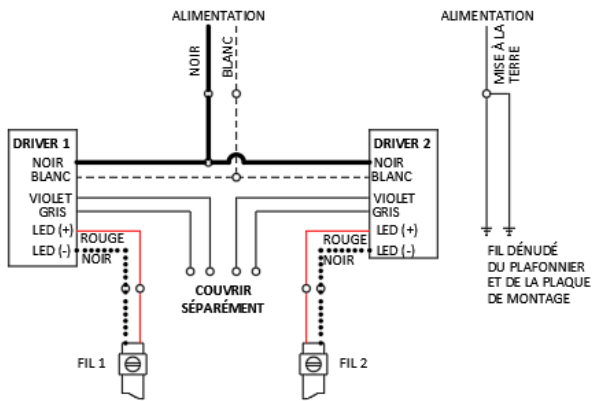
ALIMENTATION

NOIR

BLANC

ALIMENTATION

MISE À LA TERRE

DRIVER 1
NOIR
BLANC
VIOLET
GRIS
LED (+)
LED (-)

ROUGE
NOIR

DRIVER 2
NOIR
BLANC
VIOLET
GRIS
LED (+)
LED (-)

ROUGE
NOIR

COUVRIR SÉPARÉMENT

FIL DÉNUDÉ DU PLAFONNIER ET DE LA PLAQUE DE MONTAGE

FIL 1

FIL 2